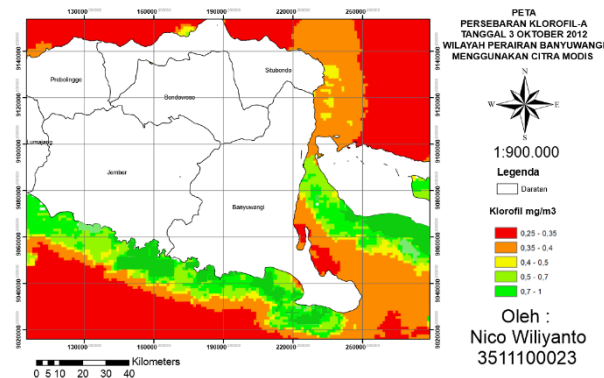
PETA
PERSEBARAN KLOROFIL-A
TANGGAL 3 OKTOBER 2012
WILAYAH PERAIRAN BANYUWANGI
MENGGUNAKAN CITRA MODIS

130000 160000 190000 220000 250000

9140000
9120000
9100000
9080000
9060000
9040000
9020000

Probolinggo
Situbondo
Bondowoso
Lumajang
Jember
Banyuwangi

N
W E
S

1:900.000

Legenda
Daratan

Klorofil mg/m3
0,25 - 0,35
0,35 - 0,4
0,4 - 0,5
0,5 - 0,7
0,7 - 1

Oleh :
Nico Wiliyanto
3511100023

0 5 10 20 30 40 Kilometers

130000 160000 190000 220000 250000